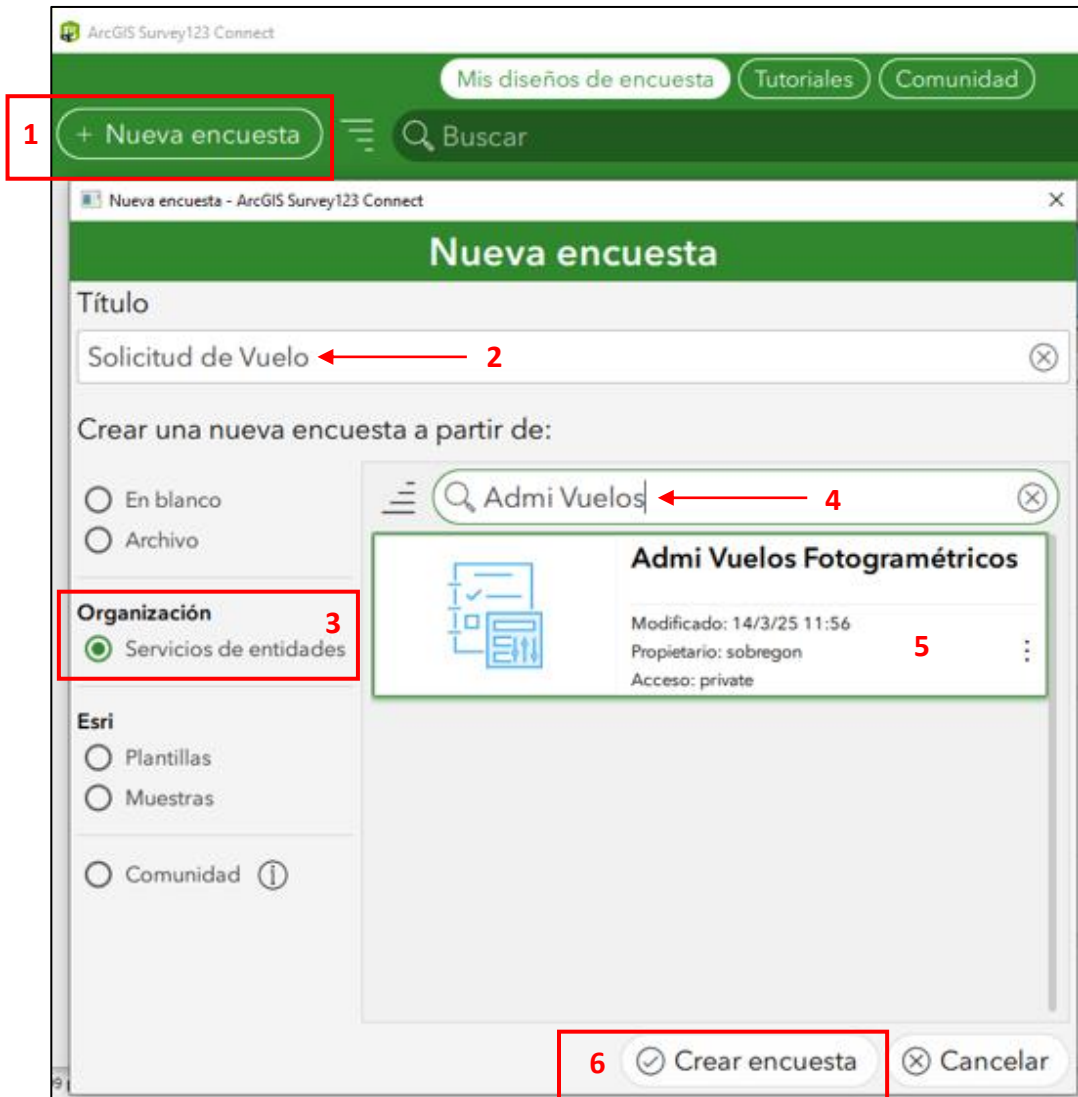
ArcGIS Survey123 Connect

Mis diseños de encuesta Tutoriales Comunidad

1 + Nueva encuesta Buscar

Nueva encuesta - ArcGIS Survey123 Connect

Nueva encuesta

Título

Solicitud de Vuelo 2

Crear una nueva encuesta a partir de:

En blanco
Archivo

Organización 3
Servicios de entidades

Esri
Plantillas
Muestras

Comunidad

Admi Vuelos 4

Admi Vuelos Fotogramétricos

Modificado: 14/3/25 11:56
Propietario: sobregon
Acceso: private
5

6 Crear encuesta Cancelar